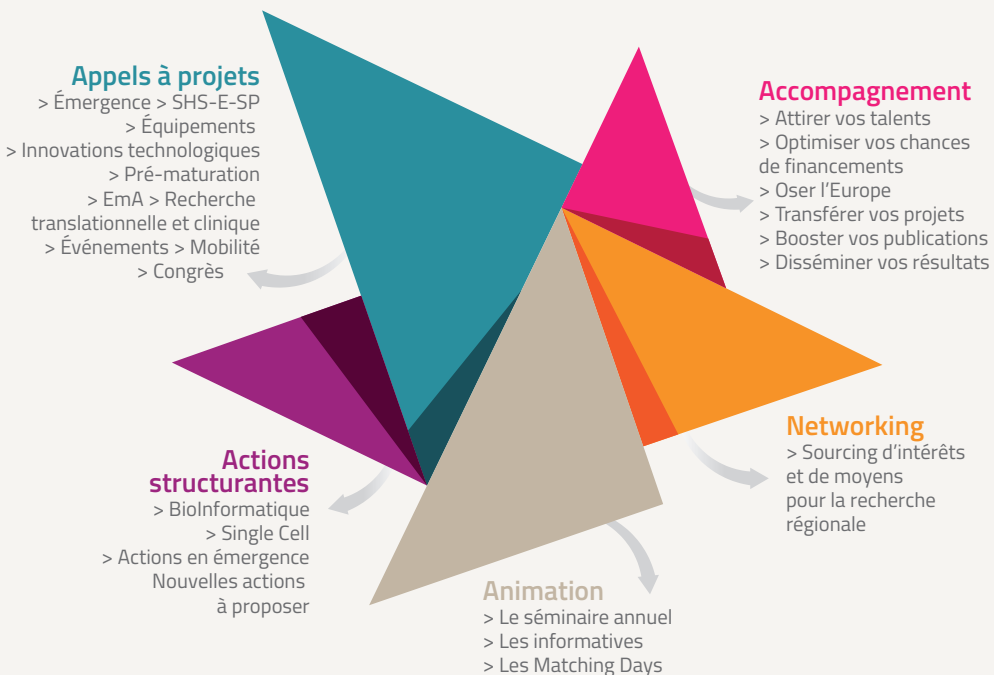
Appels à projets
> Émergence > SHS-E-SP
> Équipements
> Innovations technologiques
> Pré-maturation
> EmA > Recherche translationnelle et clinique
> Événements > Mobilité
> Congrès

Accompagnement
> Attirer vos talents
> Optimiser vos chances de financements
> Oser l'Europe
> Transférer vos projets
> Booster vos publications
> Disséminer vos résultats

Networking
> Sourcing d'intérêts et de moyens pour la recherche régionale

Actions structurantes
> BioInformatique
> Single Cell
> Actions en émergence
Nouvelles actions à proposer

Animation
> Le séminaire annuel
> Les informatives
> Les Matching Days